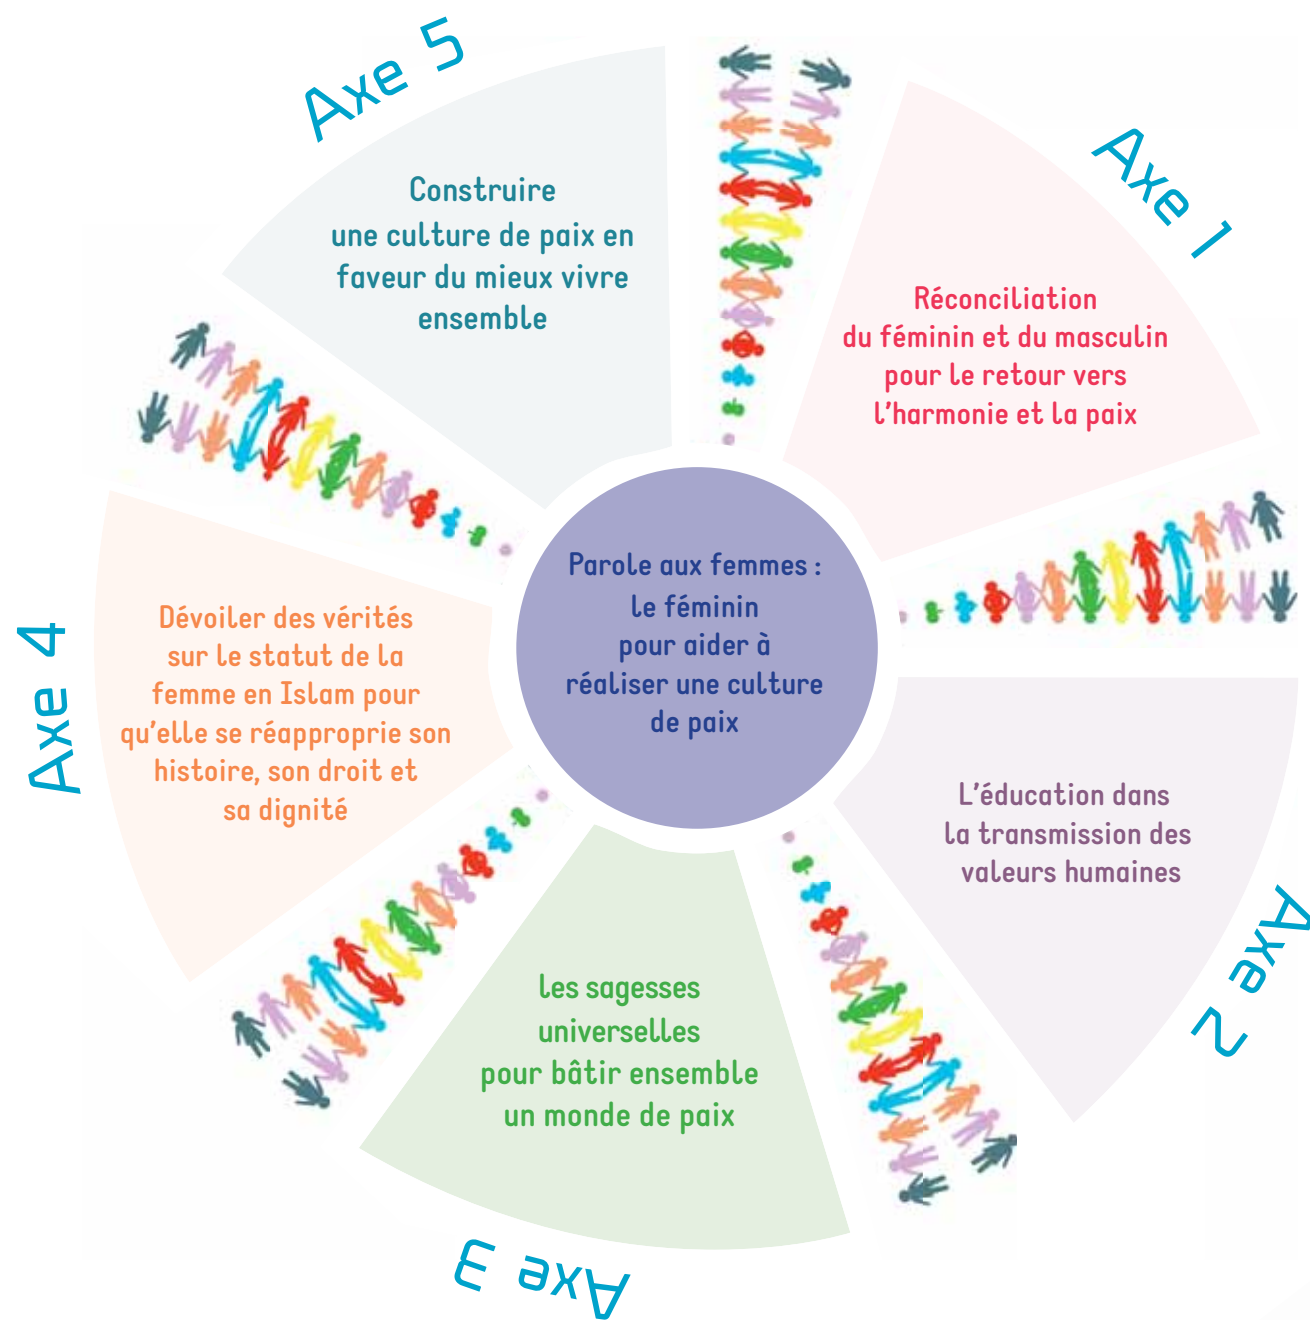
Parole aux femmes : le féminin pour aider à réaliser une culture de paix

Axe 1

Réconciliation du féminin et du masculin pour le retour vers l'harmonie et la paix

Axe 2

L'éducation dans la transmission des valeurs humaines

Axe 3

Les sagesses universelles pour bâtir ensemble un monde de paix

Axe 4

Dévoiler des vérités sur le statut de la femme en Islam pour qu'elle se réapproprie son histoire, son droit et sa dignité

Axe 5

Construire une culture de paix en faveur du mieux vivre ensemble